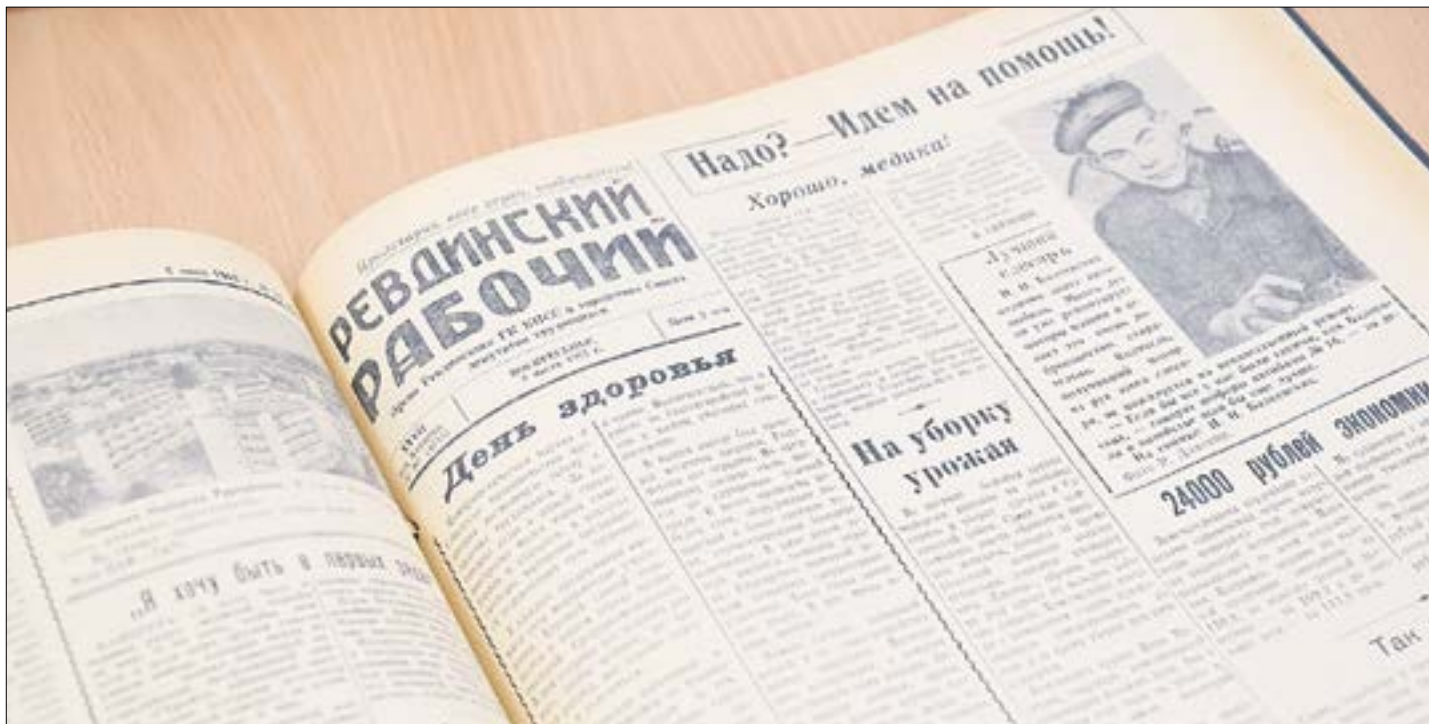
Пролетарии всех стран, соединяйтесь!

РЕВДИНСКИЙ РАБОЧИЙ

Орган Ревдинского ГК КПСС и городского Совета депутатов трудящихся

Воскресенье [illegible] 1962 г.

Цена 2 коп.

День здоровья

Надо? — Идем на помощь!

Хорошо, медики!

Лучший слесарь

На уборку урожая

24000 рублей экономии

„Я хочу быть в первых ряд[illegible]

Так

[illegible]